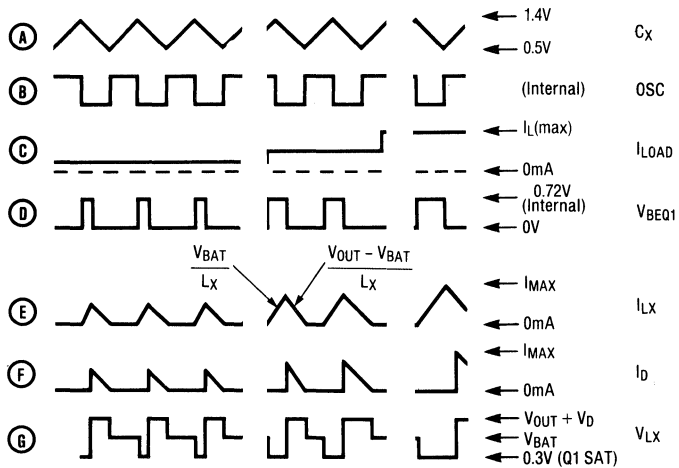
A
1.4V
0.5V
$C_X$

B
(Internal)
OSC

C
$I_{L(max)}$
0mA
$I_{LOAD}$

D
0.72V (Internal)
0V
$V_{BEQ1}$

$\frac{V_{BAT}}{L_X}$
$\frac{V_{OUT} - V_{BAT}}{L_X}$

E
$I_{MAX}$
0mA
$I_{LX}$

F
$I_{MAX}$
0mA
$I_D$

G
$V_{OUT} + V_D$
$V_{BAT}$
0.3V (Q1 SAT)
$V_{LX}$